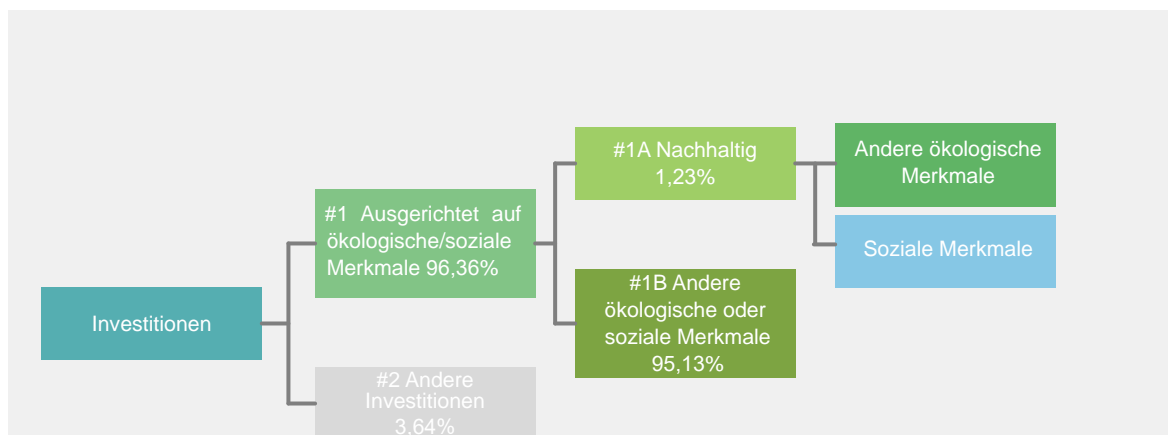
Investitionen

#1 Ausgerichtet auf ökologische/soziale Merkmale 96,36%

#2 Andere Investitionen 3,64%

#1A Nachhaltig 1,23%

#1B Andere ökologische oder soziale Merkmale 95,13%

Andere ökologische Merkmale

Soziale Merkmale